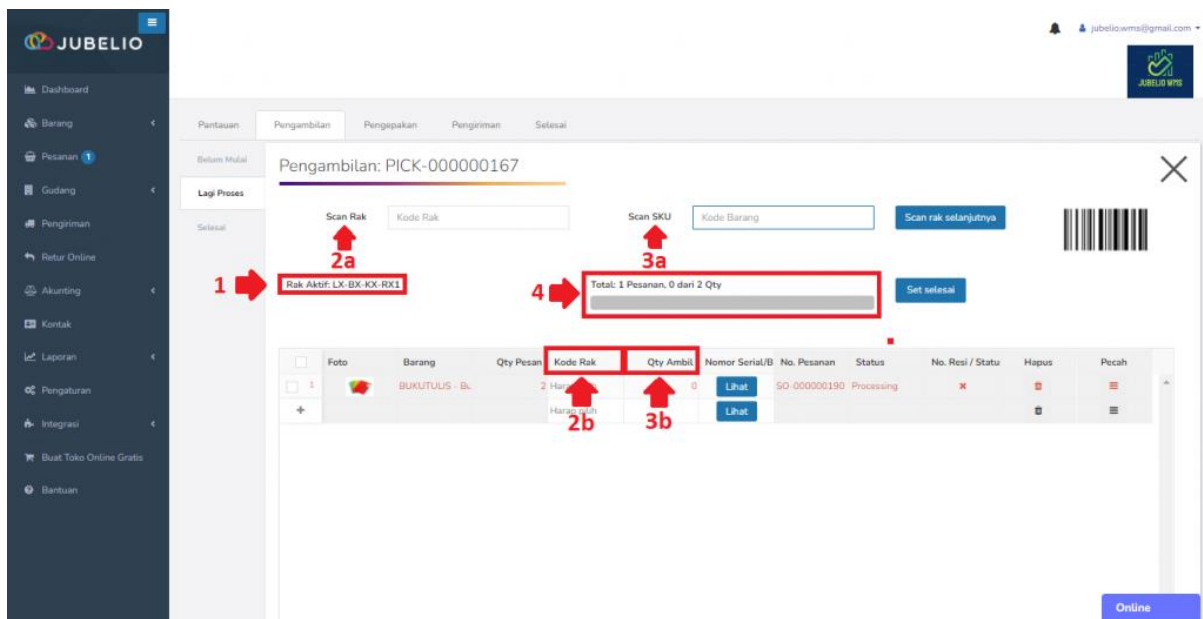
JUBELIO

jubelio.wms@gmail.com

JUBELIO WMS

Dashboard
Barang
Pesanan 1
Gudang
Pengiriman
Retur Online
Akunting
Kontak
Laporan
Pengaturan
Integrasi
Buat Toko Online Gratis
Bantuan

Pantauan | Pengambilan | Pengepakan | Pengiriman | Selesai

Belum Mulai
Lagi Proses
Selesai

Pengambilan: PICK-000000167

Scan Rak | Kode Rak
2a
Scan SKU | Kode Barang
3a
Scan rak selanjutnya

1 Rak Aktif: LX-BX-KX-RX1

4 Total: 1 Pesanan, 0 dari 2 Qty

Set selesai

| | Foto | Barang | Qty Pesan | Kode Rak | Qty Ambil | Nomor Serial/B | No. Pesanan | Status | No. Resi / Statu | Hapus | Pecah |
|---|---|---|---|---|---|---|---|---|---|---|---|
| 1 | | BUKUTULIS - Bu | 2 | Harap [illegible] | 0 | Lihat | SO-000000190 | Processing | × | | ≡ |
| + | | | | Harap pilih | | Lihat | | | | | ≡ |

2b
3b

Online